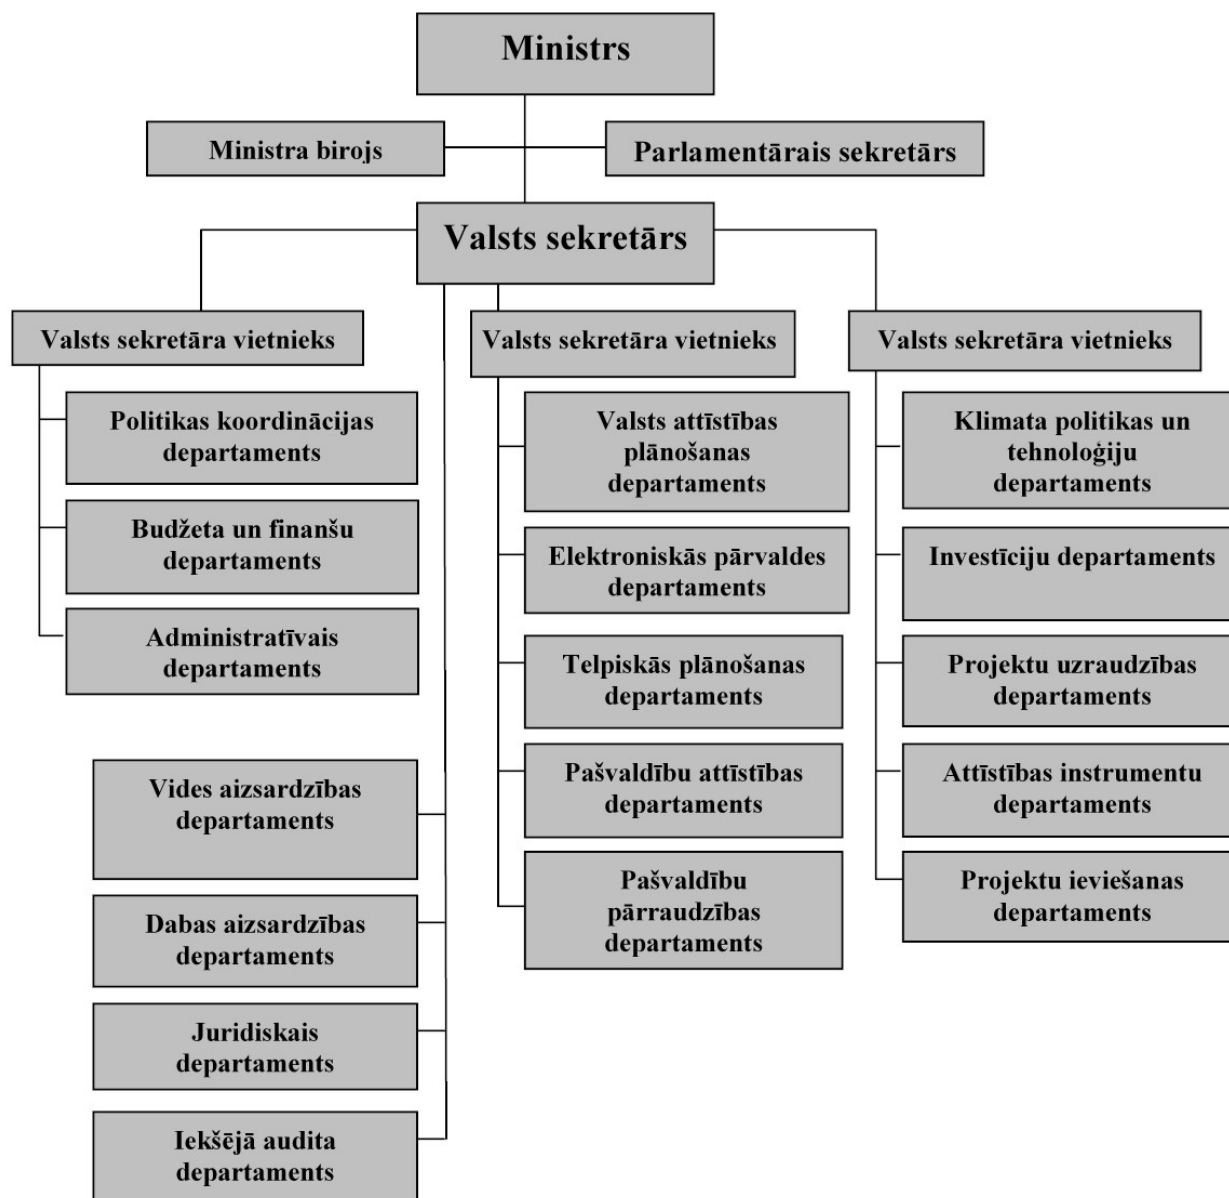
Ministrs

Ministra birojs

Parlamentārais sekretārs

Valsts sekretārs

Valsts sekretāra vietnieks

Politikas koordinācijas departaments

Budžeta un finanšu departaments

Administratīvais departaments

Vides aizsardzības departaments

Dabas aizsardzības departaments

Juridiskais departaments

Iekšējā audita departaments

Valsts sekretāra vietnieks

Valsts attīstības plānošanas departaments

Elektroniskās pārvaldes departaments

Telpiskās plānošanas departaments

Pašvaldību attīstības departaments

Pašvaldību pārraudzības departaments

Valsts sekretāra vietnieks

Klimata politikas un tehnoloģiju departaments

Investīciju departaments

Projektu uzraudzības departaments

Attīstības instrumentu departaments

Projektu ieviešanas departaments